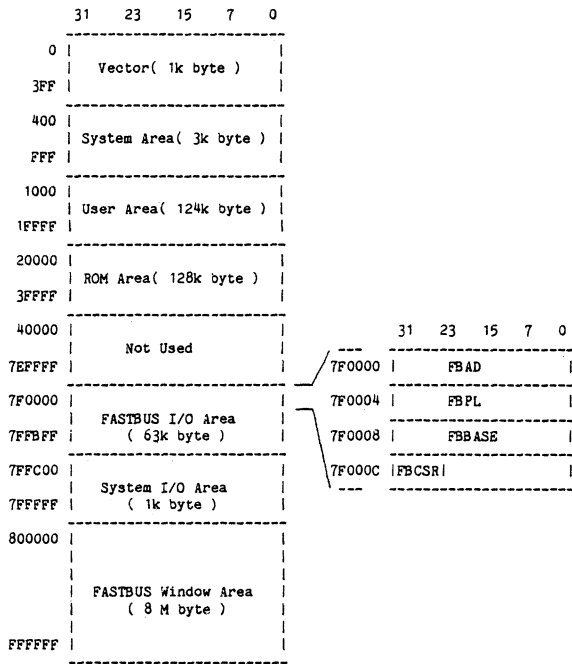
31 23 15 7 0

0
Vector( 1k byte )
3FF

400
System Area( 3k byte )
FFF

1000
User Area( 124k byte )
1FFFF

20000
ROM Area( 128k byte )
3FFFF

40000
Not Used
7EFFFF

7F0000
FASTBUS I/O Area
( 63k byte )
7FFBFF

7FFC00
System I/O Area
( 1k byte )
7FFFFF

800000
FASTBUS Window Area
( 8 M byte )
FFFFFF

31 23 15 7 0

7F0000 FBAD
7F0004 FBPL
7F0008 FBBASE
7F000C FBCSR